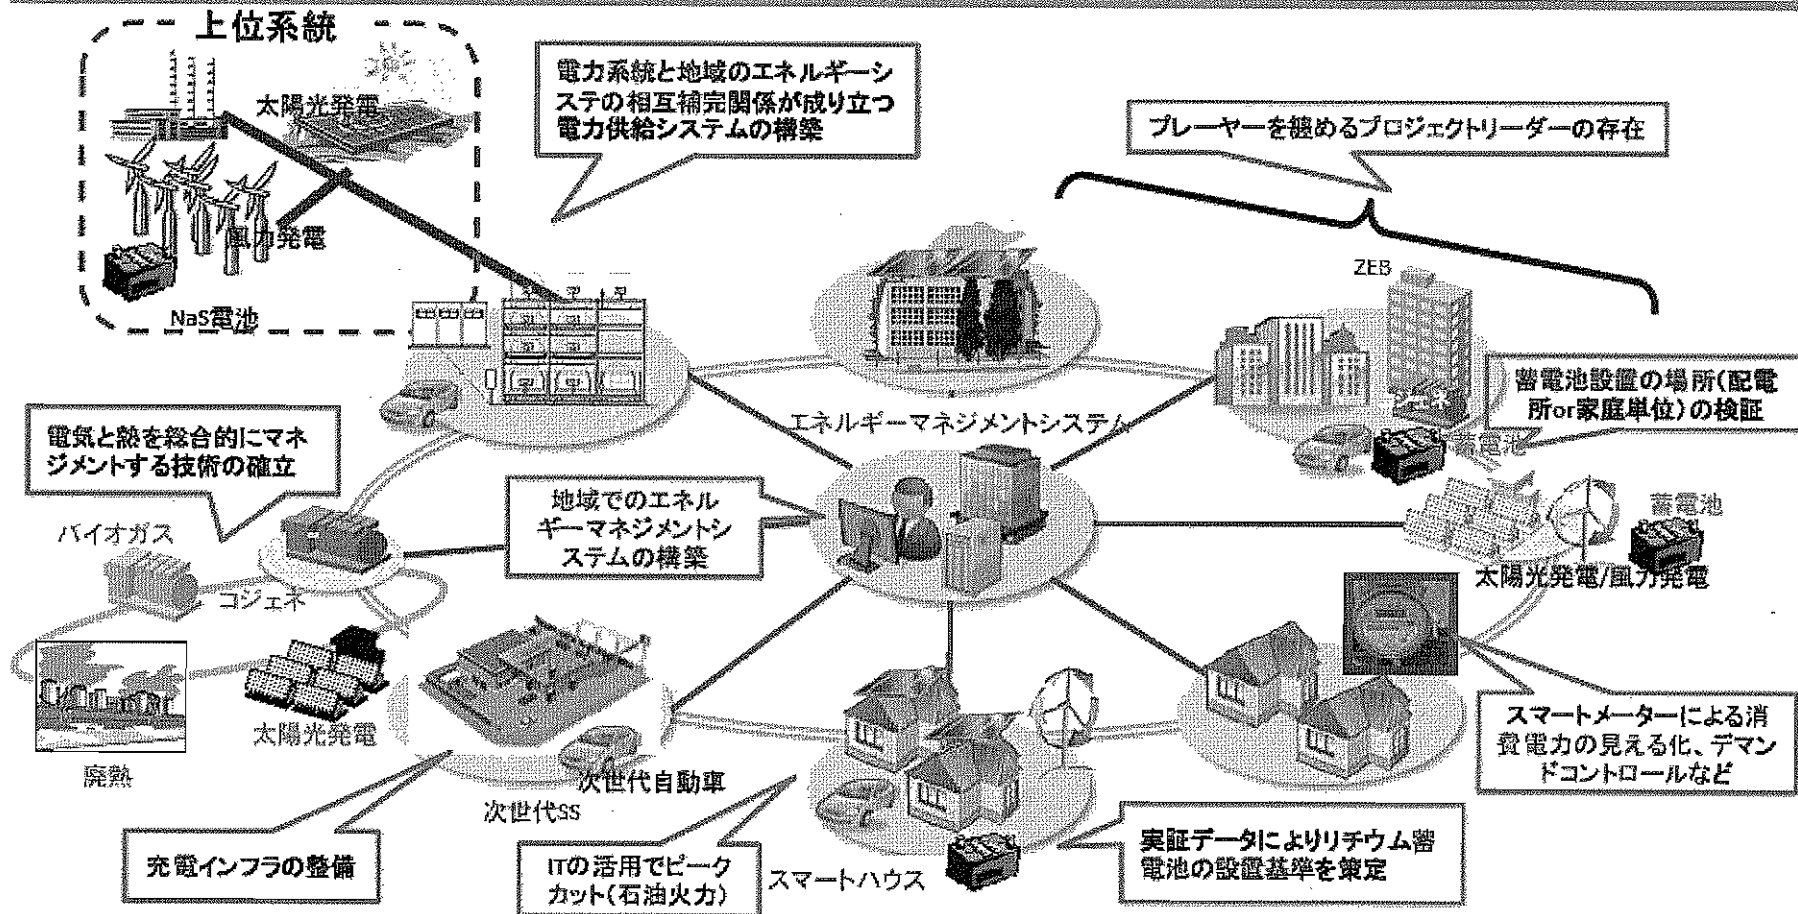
上位系統

太陽光発電

風力発電

NaS電池

電力系統と地域のエネルギーシステの相互補完関係が成り立つ電力供給システムの構築

プレーヤーを纏めるプロジェクトリーダーの存在

ZEB

蓄電池設置の場所(配電所or家庭単位)の検証

蓄電池

エネルギーマネジメントシステム

電気と熱を総合的にマネジメントする技術の確立

地域でのエネルギーマネジメントシステムの構築

バイオガス

コジェネ

蓄電池

太陽光発電/風力発電

太陽光発電

廃熱

次世代自動車

次世代SS

スマートメーターによる消費電力の見える化、デマンドコントロールなど

充電インフラの整備

ITの活用でピークカット(石油火力)

スマートハウス

実証データによりリチウム蓄電池の設置基準を策定